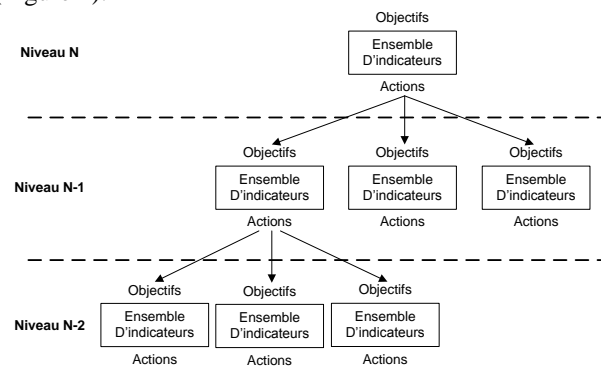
Objectifs

Niveau N

Ensemble D'indicateurs

Actions

Objectifs

Objectifs

Objectifs

Niveau N-1

Ensemble D'indicateurs

Ensemble D'indicateurs

Ensemble D'indicateurs

Actions

Actions

Actions

Objectifs

Objectifs

Objectifs

Niveau N-2

Ensemble D'indicateurs

Ensemble D'indicateurs

Ensemble D'indicateurs

Actions

Actions

Actions